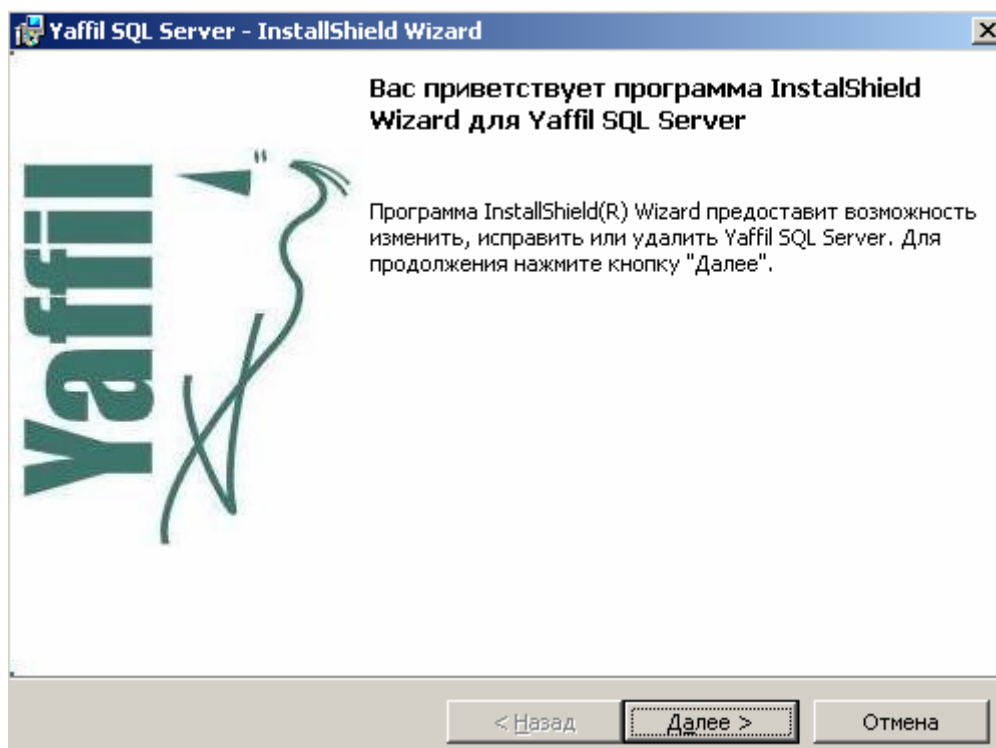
Yaffil SQL Server - InstallShield Wizard

Yaffil

Вас приветствует программа InstalShield Wizard для Yaffil SQL Server

Программа InstallShield(R) Wizard предоставит возможность изменить, исправить или удалить Yaffil SQL Server. Для продолжения нажмите кнопку "Далее".

< Назад Далее > Отмена